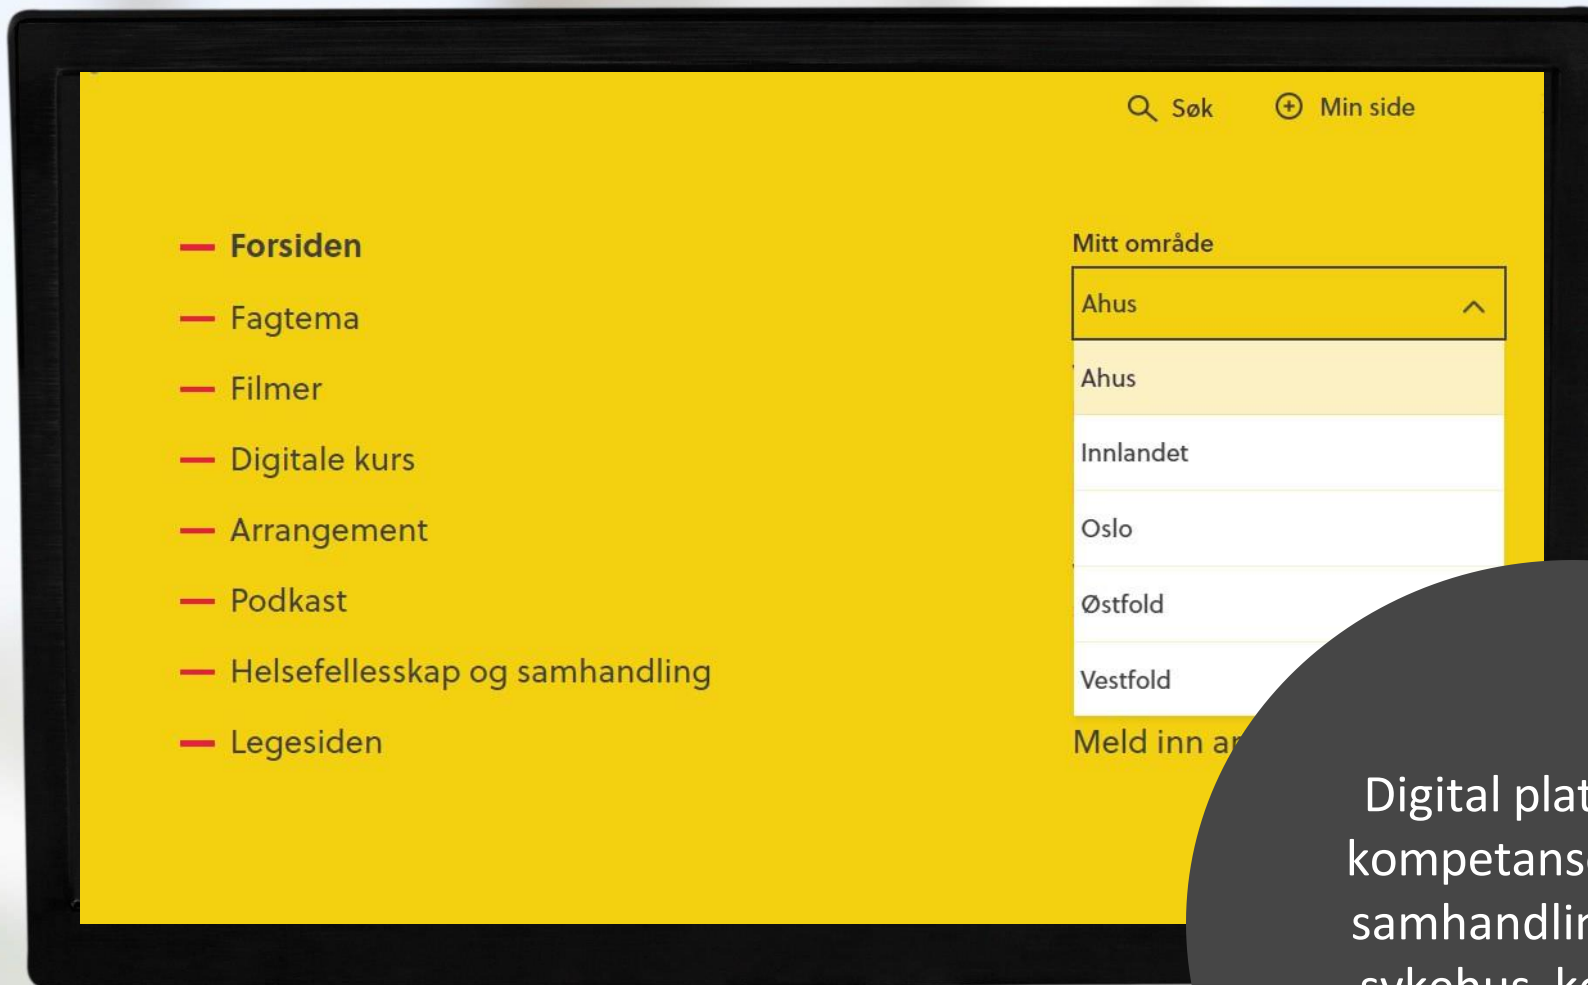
Søk Min side

Forsiden
Fagtema
Filmer
Digitale kurs
Arrangement
Podkast
Helsefellesskap og samhandling
Legesiden

Mitt område
Ahus
Ahus
Innlandet
Oslo
Østfold
Vestfold
Meld inn a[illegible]

Digital plat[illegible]
kompetans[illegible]
samhandli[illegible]
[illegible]